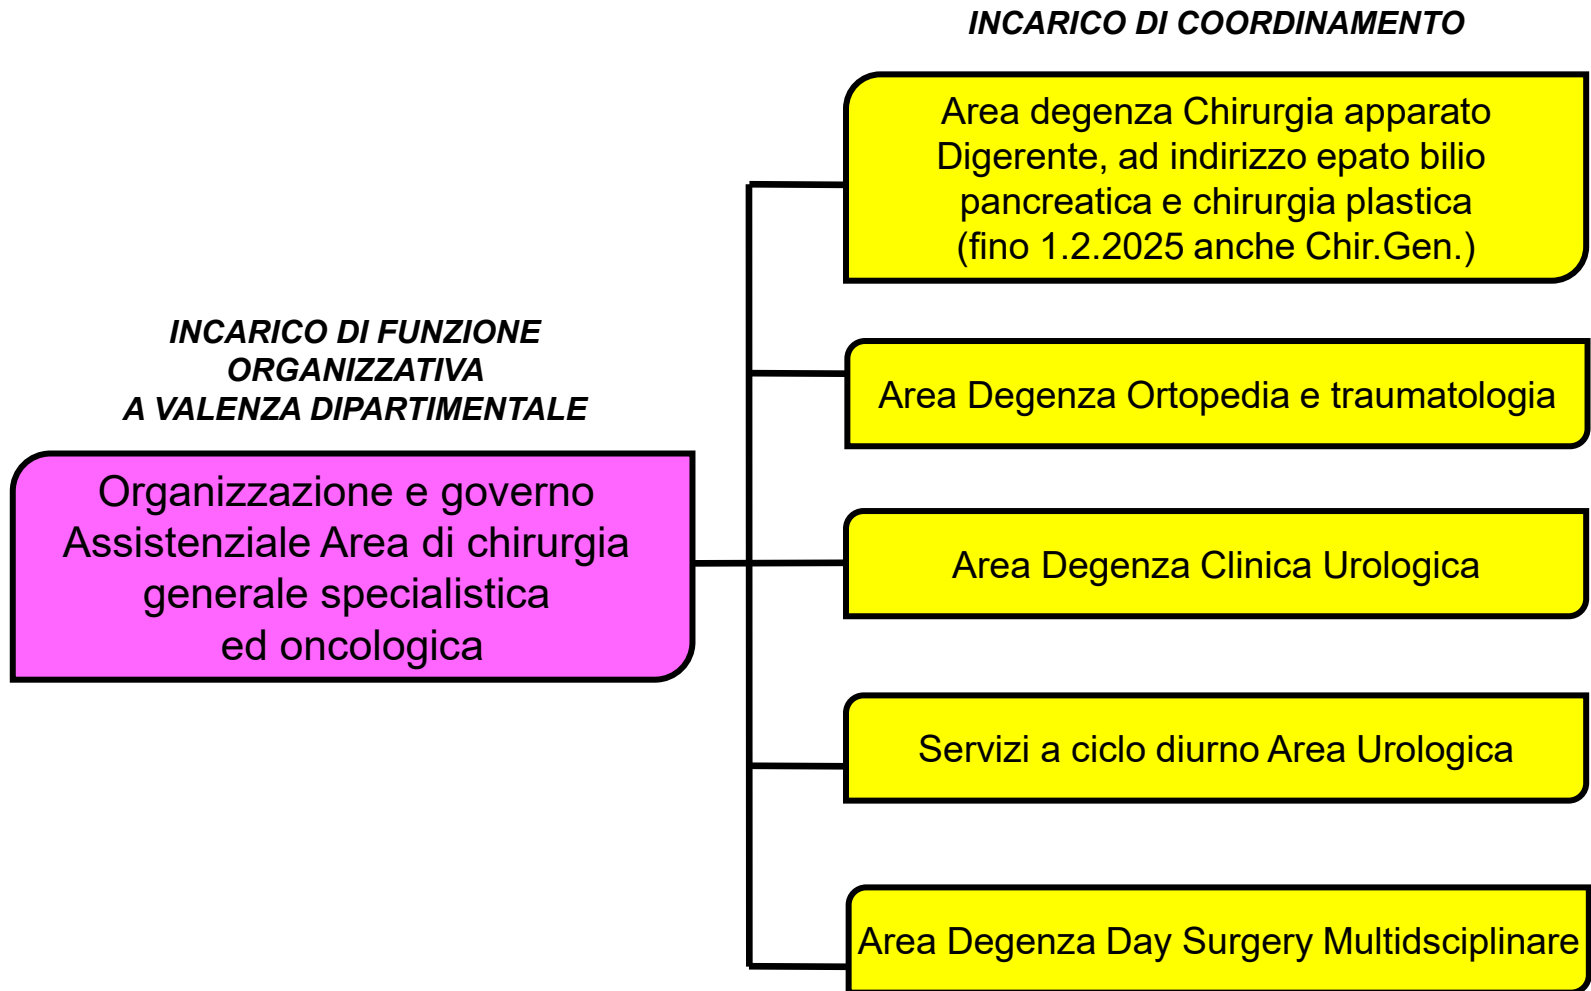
INCARICO DI FUNZIONE ORGANIZZATIVA A VALENZA DIPARTIMENTALE

Organizzazione e governo Assistenziale Area di chirurgia generale specialistica ed oncologica

INCARICO DI COORDINAMENTO

Area degenza Chirurgia apparato Digerente, ad indirizzo epato bilio pancreatica e chirurgia plastica (fino 1.2.2025 anche Chir.Gen.)

Area Degenza Ortopedia e traumatologia

Area Degenza Clinica Urologica

Servizi a ciclo diurno Area Urologica

Area Degenza Day Surgery Multidsciplinare